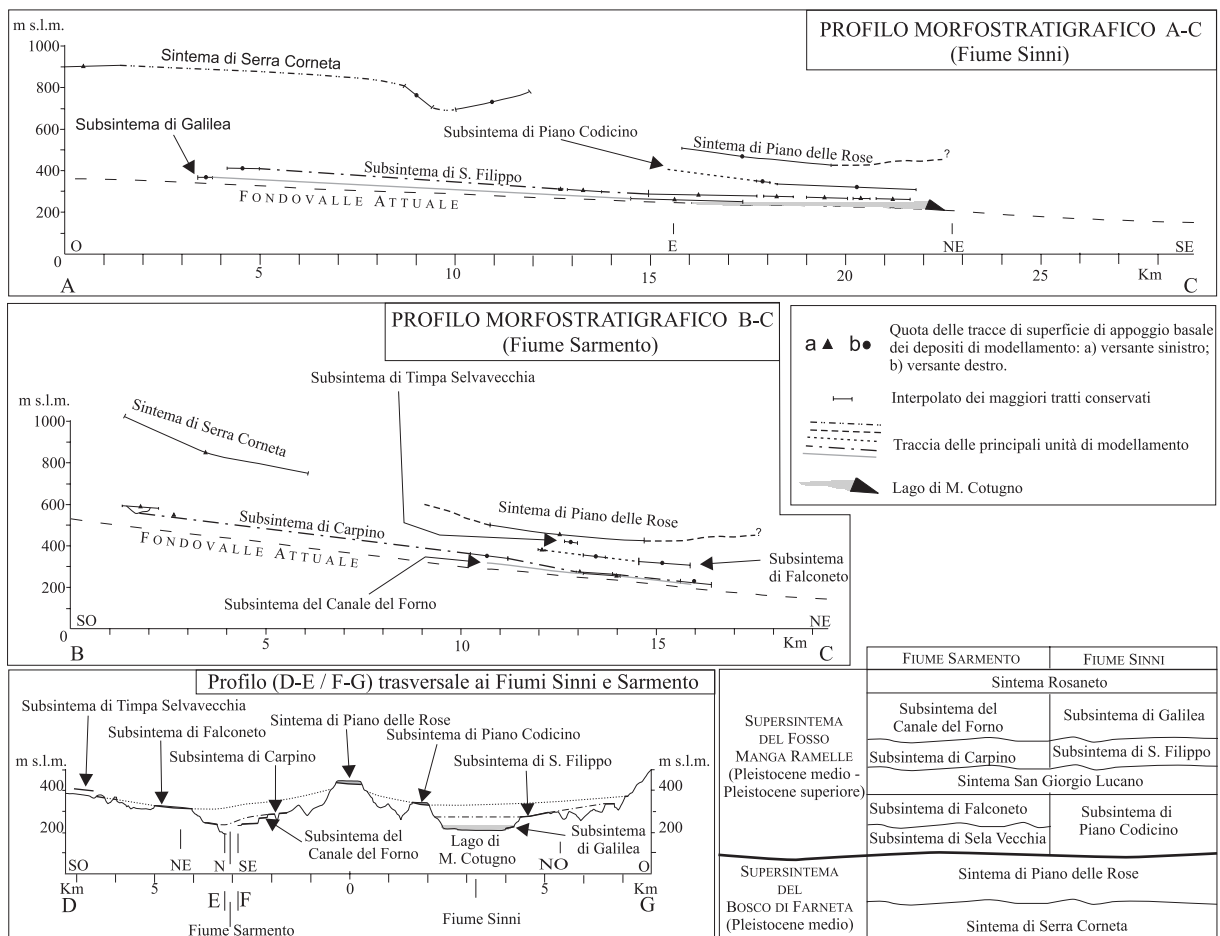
PROFILO MORFOSTRATIGRAFICO A-C
(Fiume Sinni)

m s.l.m.
1000
800
600
400
200
0

Sintema di Serra Corneta
Subsintema di Galilea
Subsintema di Piano Codicino
Sintema di Piano delle Rose
?
Subsintema di S. Filippo
FONDOVALLE ATTUALE

O
E
NE
SE
A
5
10
15
20
25
Km
C

PROFILO MORFOSTRATIGRAFICO B-C
(Fiume Sarmento)

m s.l.m.
1000
800
600
400
200
0

Sintema di Serra Corneta
Subsintema di Timpa Selvavecchia
Sintema di Piano delle Rose
?
Subsintema di Carpino
FONDOVALLE ATTUALE
Subsintema di Falconeto
Subsintema del Canale del Forno

SO
NE
B
5
10
15
Km
C

a ▲ b● Quota delle tracce di superficie di appoggio basale dei depositi di modellamento: a) versante sinistro; b) versante destro.

Interpolato dei maggiori tratti conservati

Traccia delle principali unità di modellamento

Lago di M. Cotugno

Profilo (D-E / F-G) trasversale ai Fiumi Sinni e Sarmento

Subsintema di Timpa Selvavecchia
Subsintema di Falconeto
Sintema di Piano delle Rose
Subsintema di Piano Codicino
Subsintema di Carpino
Subsintema di S. Filippo
m s.l.m.
400
200
m s.l.m.
400
200
Subsintema del Canale del Forno
Lago di M. Cotugno
Subsintema di Galilea
SO
NE
N
SE
NO
O
Km
5
0
5
Km
D
E
F
G
Fiume Sarmento
Fiume Sinni

| | FIUME SARMENTO | FIUME SINNI |
|---|---|---|
| SUPERSINTEMA DEL FOSSO MANGA RAMELLE (Pleistocene medio - Pleistocene superiore) | Sintema Rosaneto | |
| | Subsintema del Canale del Forno | Subsintema di Galilea |
| | Subsintema di Carpino | Subsintema di S. Filippo |
| | Sintema San Giorgio Lucano | |
| | Subsintema di Falconeto | Subsintema di Piano Codicino |
| | Subsintema di Sela Vecchia | |
| SUPERSINTEMA DEL BOSCO DI FARNETA (Pleistocene medio) | Sintema di Piano delle Rose | |
| | Sintema di Serra Corneta | |